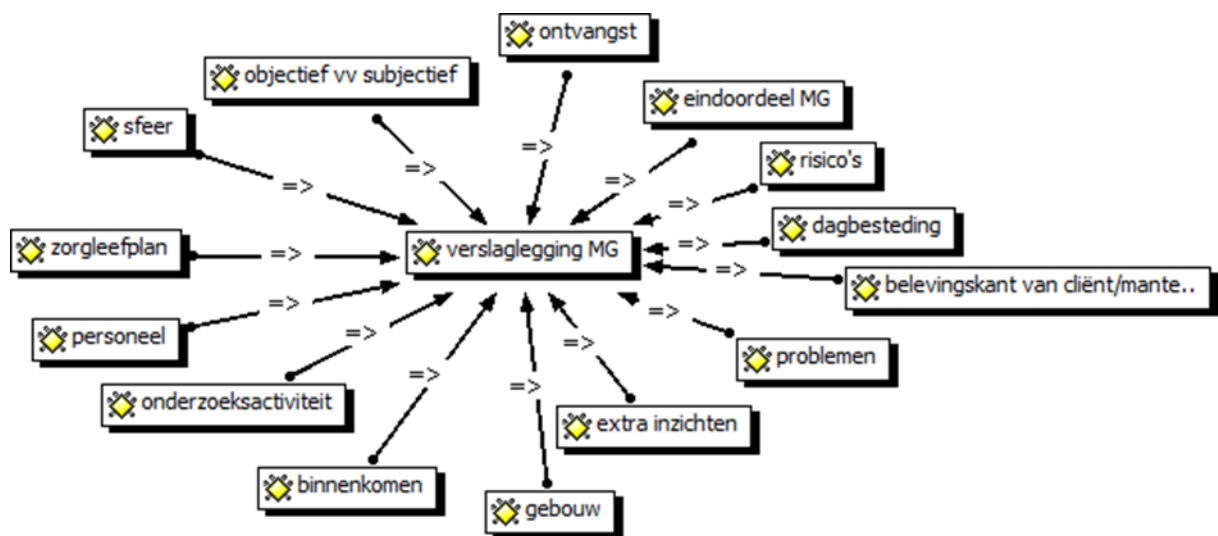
ontvangst

objectief vv subjectief

eindoordeel MG

sfeer

risico's

dagbesteding

zorgleefplan

verslaglegging MG

belevingskant van cliënt/mante..

personeel

problemen

onderzoeksactiviteit

extra inzichten

binnenkomen

gebouw

=>
=>
=>
=>
=>
=>
=>
=>
=>
=>
=>
=>
=>
=>
=>